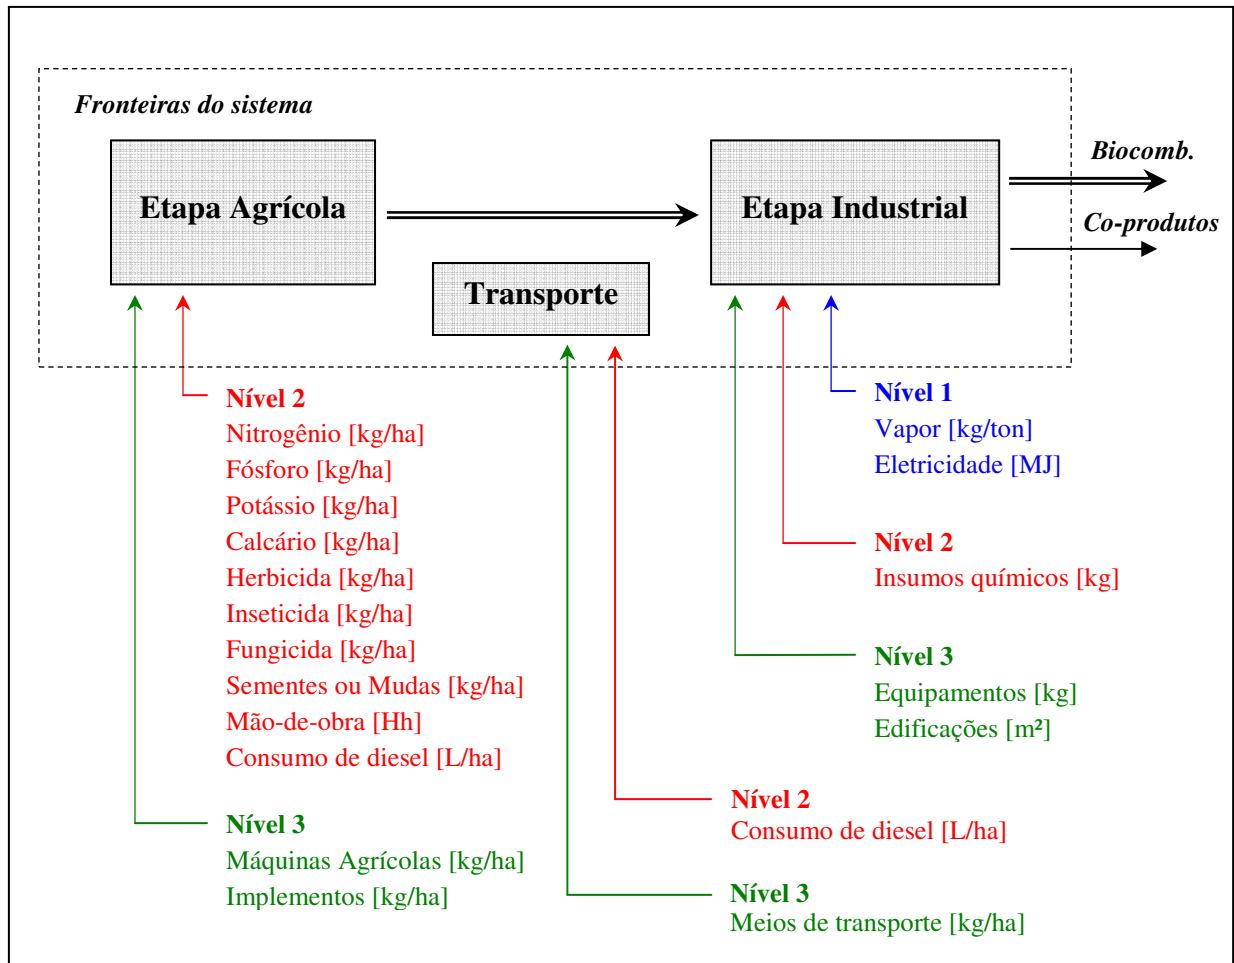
Fronteiras do sistema

Etapa Agrícola

Transporte

Etapa Industrial

Biocomb.

Co-produtos

Nível 1
Vapor [kg/ton]
Eletricidade [MJ]

Nível 2
Nitrogênio [kg/ha]
Fósforo [kg/ha]
Potássio [kg/ha]
Calcário [kg/ha]
Herbicida [kg/ha]
Inseticida [kg/ha]
Fungicida [kg/ha]
Sementes ou Mudas [kg/ha]
Mão-de-obra [Hh]
Consumo de diesel [L/ha]

Nível 2
Insumos químicos [kg]

Nível 3
Equipamentos [kg]
Edificações [m²]

Nível 2
Consumo de diesel [L/ha]

Nível 3
Máquinas Agrícolas [kg/ha]
Implementos [kg/ha]

Nível 3
Meios de transporte [kg/ha]